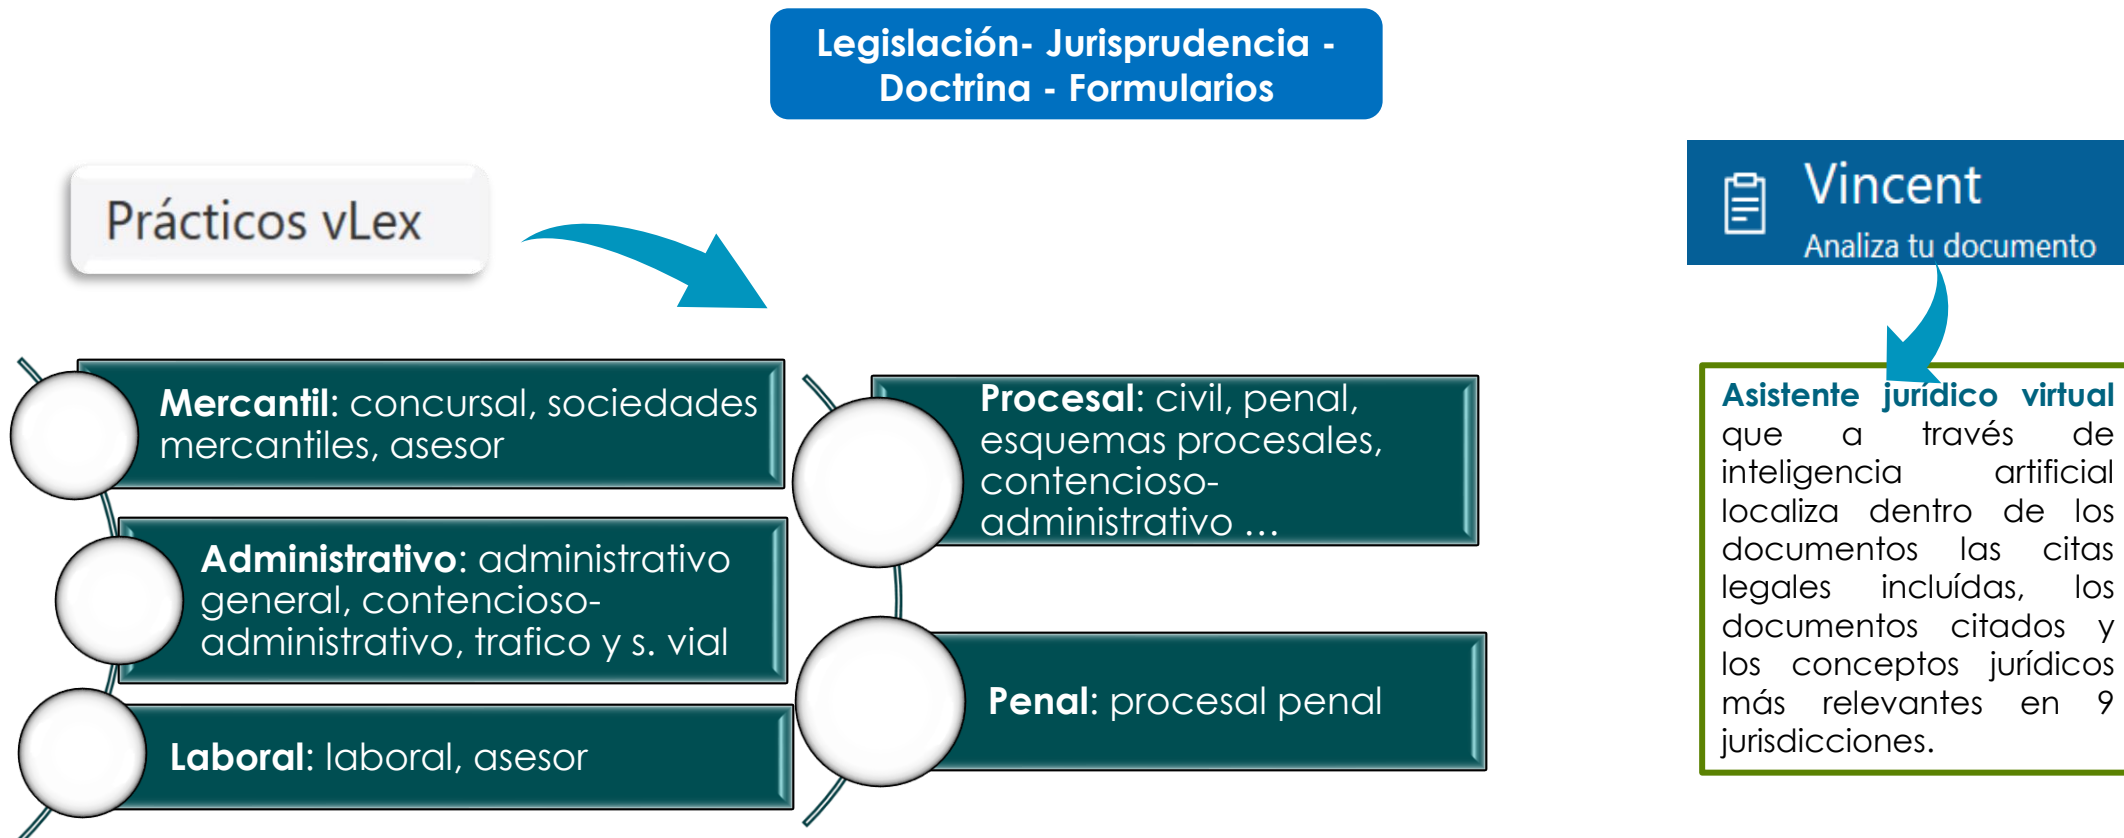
Legislación- Jurisprudencia - Doctrina - Formularios

Prácticos vLex

Mercantil: concursal, sociedades mercantiles, asesor

Administrativo: administrativo general, contencioso-administrativo, trafico y s. vial

Laboral: laboral, asesor

Procesal: civil, penal, esquemas procesales, contencioso-administrativo …

Penal: procesal penal

Vincent
Analiza tu documento

Asistente jurídico virtual que a través de inteligencia artificial localiza dentro de los documentos las citas legales incluídas, los documentos citados y los conceptos jurídicos más relevantes en 9 jurisdicciones.